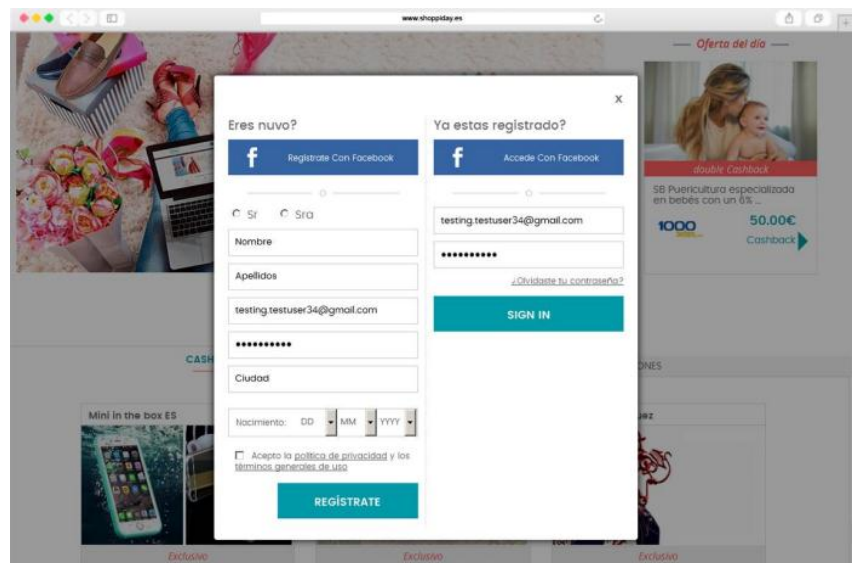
www.shoppiday.es

— Oferta del día —

double Cashback

SB Puericultura especializada en bebés con un 6% ...

1000

50.00€

Cashback

CASH

ONES

Mini in the box ES

uez

Exclusivo

Exclusivo

Exclusivo

x

Eres nuvo?

Regístrate Con Facebook

o

Sr

Sra

Nombre

Apellidos

testing.testuser34@gmail.com

••••••••••

Ciudad

Nacimiento: DD MM YYYY

Acepto la política de privacidad y los términos generales de uso

REGÍSTRATE

Ya estas registrado?

Accede Con Facebook

o

testing.testuser34@gmail.com

••••••••••

¿Olvidaste tu contraseña?

SIGN IN